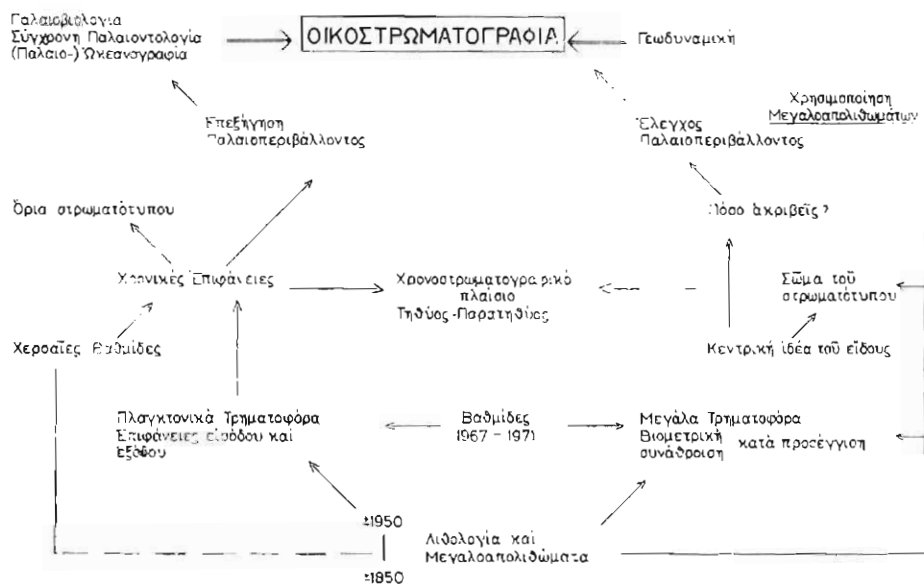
Παλαιοβιολογία
Σύγχρονη Παλαιοντολογία
(Παλαιο-) Ωκεανογραφία

ΟΙΚΟΣΤΡΩΜΑΤΟΓΡΑΦΙΑ

Γεωδυναμική

Χρησιμοποίηση
Μεγαλοαπολιθωμάτων

Επεξήγηση
Παλαιοπεριβάλλοντος

Έλεγχος
Παλαιοπεριβάλλοντος

Όρια στρωματότυπου

Πόσο ακριβεῖς ?

Χρονικές Επιφάνειες

Χρονοστρωματογραφικό πλαίσιο
Πηδύς-Παρατηδύες

Σῶμα τοῦ στρωματότυπου

Χερσαῖες Βαθμίδες

Κεντρική ἰδέα τοῦ εἴδους

Πλαγκτονικά Τρηματοφόρα
Επιφάνειες εἰσόδου καί ἐξόδου

Βαθμίδες
1967 – 1971

Μεγάλα Τρηματοφόρα
Βιομετρική συνάθροιση

κατά προσέγγιση

±1950

Λιθολογία καί
Μεγαλοαπολιθώματα

±1850